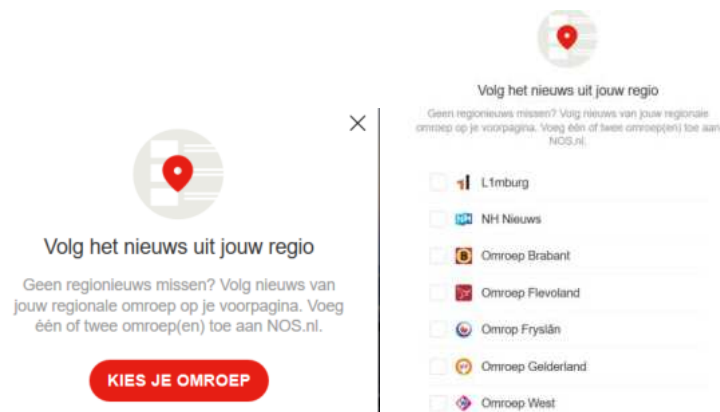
Volg het nieuws uit jouw regio

Geen regionieuws missen? Volg nieuws van jouw regionale omroep op je voorpagina. Voeg één of twee omroep(en) toe aan NOS.nl.

KIES JE OMROEP

×

Volg het nieuws uit jouw regio

Geen regionieuws missen? Volg nieuws van jouw regionale omroep op je voorpagina. Voeg één of twee omroep(en) toe aan NOS.nl.

L1mburg

NH Nieuws

Omroep Brabant

Omroep Flevoland

Omrop Fryslân

Omroep Gelderland

Omroep West